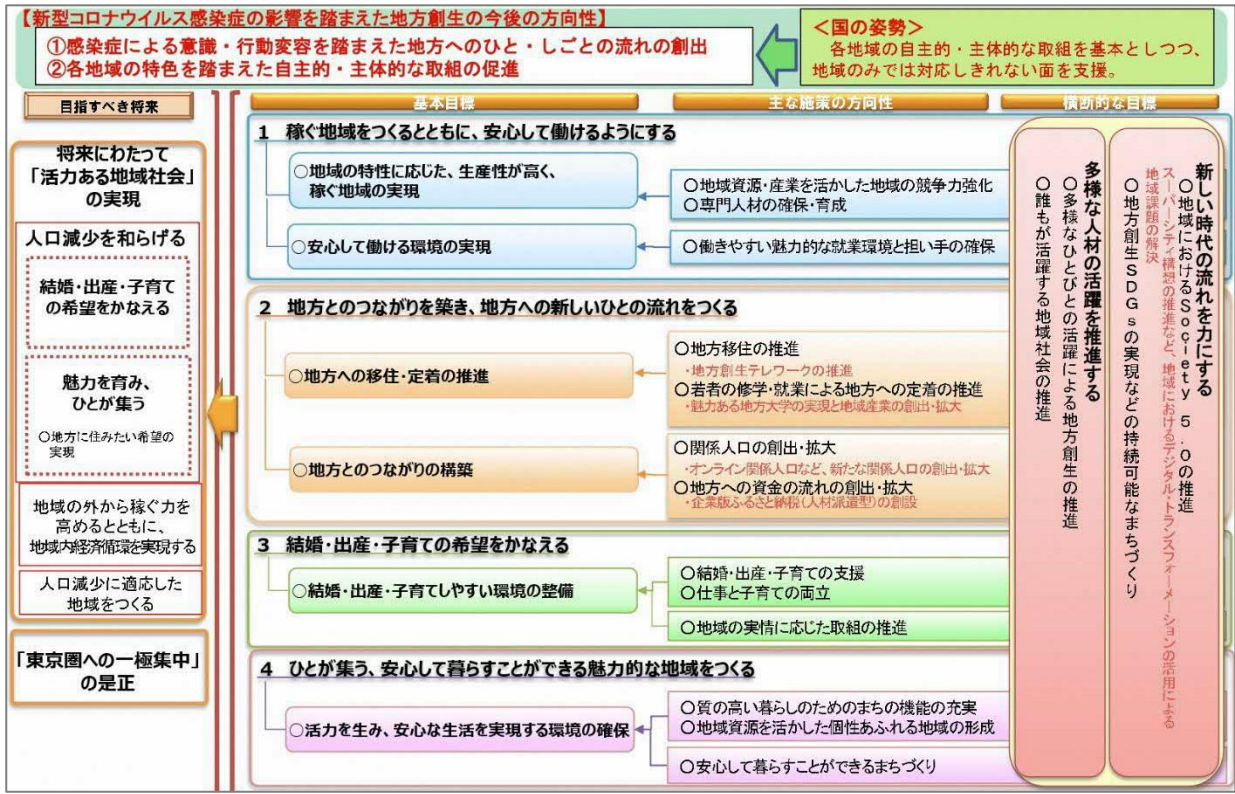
【新型コロナウイルス感染症の影響を踏まえた地方創生の今後の方向性】
①感染症による意識・行動変容を踏まえた地方へのひと・しごとの流れの創出
②各地域の特色を踏まえた自主的・主体的な取組の促進

<国の姿勢>
各地域の自主的・主体的な取組を基本としつつ、地域のみでは対応しきれない面を支援。

目指すべき将来

将来にわたって「活力ある地域社会」の実現

人口減少を和らげる

結婚・出産・子育ての希望をかなえる

魅力を育み、ひとが集う

○地方に住みたい希望の実現

地域の外から稼ぐ力を高めるとともに、地域内経済循環を実現する

人口減少に適応した地域をつくる

「東京圏への一極集中」の是正

基本目標

主な施策の方向性

横断的な目標

1 稼ぐ地域をつくるとともに、安心して働けるようにする

○地域の特性に応じた、生産性が高く、稼ぐ地域の実現

○地域資源・産業を活かした地域の競争力強化
○専門人材の確保・育成

○安心して働ける環境の実現

○働きやすい魅力的な就業環境と担い手の確保

2 地方とのつながりを築き、地方への新しいひとの流れをつくる

○地方への移住・定着の推進

○地方移住の推進
・地方創生テレワークの推進
○若者の修学・就業による地方への定着の推進
・魅力ある地方大学の実現と地域産業の創出・拡大

○地方とのつながりの構築

○関係人口の創出・拡大
・オンライン関係人口など、新たな関係人口の創出・拡大
○地方への資金の流れの創出・拡大
・企業版ふるさと納税（人材派遣型）の創設

3 結婚・出産・子育ての希望をかなえる

○結婚・出産・子育てしやすい環境の整備

○結婚・出産・子育ての支援
○仕事と子育ての両立

○地域の実情に応じた取組の推進

4 ひとが集う、安心して暮らすことができる魅力的な地域をつくる

○活力を生み、安心な生活を実現する環境の確保

○質の高い暮らしのためのまちの機能の充実
○地域資源を活かした個性あふれる地域の形成

○安心して暮らすことができるまちづくり

多様な人材の活躍を推進する
○多様なひとびとの活躍による地方創生の推進
○誰もが活躍する地域社会の推進

新しい時代の流れを力にする
○地域におけるSociety 5.0の推進
スーパーシティ構想の推進など、地域におけるデジタル・トランスフォーメーションの活用による地域課題の解決
○地方創生SDGsの実現などの持続可能なまちづくり